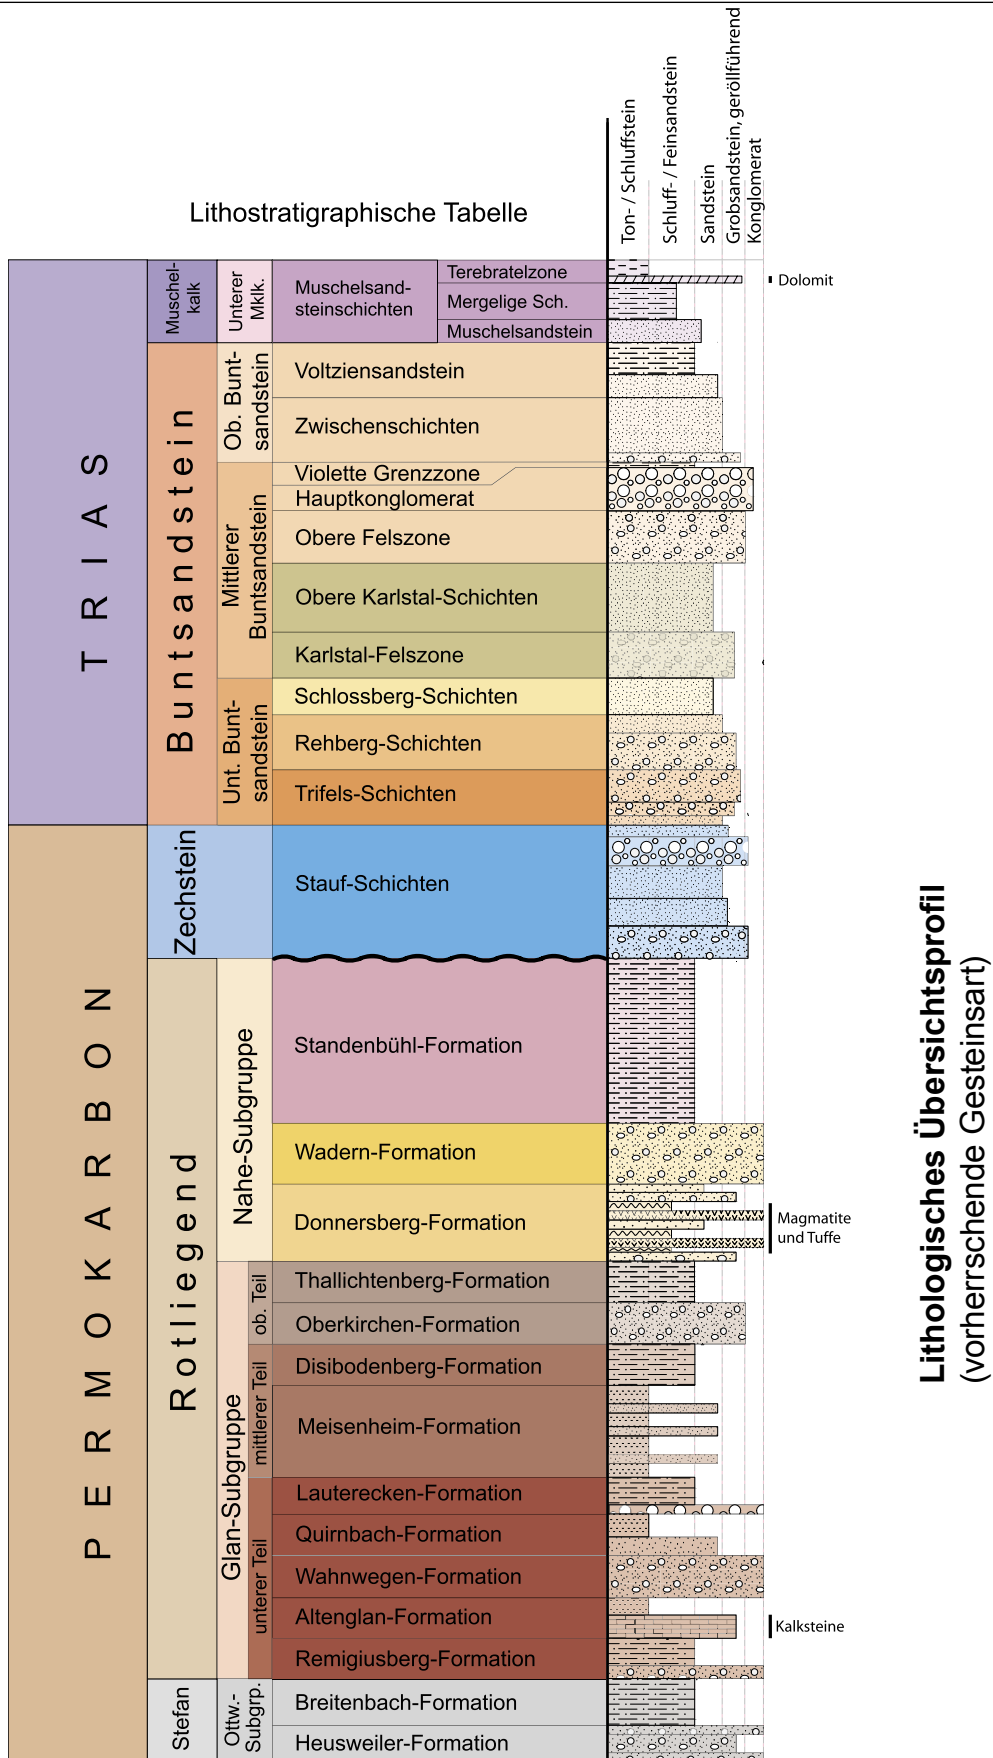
Lithostratigraphische Tabelle

Ton- / Schluffstein
Schluff- / Feinsandstein
Sandstein
Grobsandstein, geröllführend
Konglomerat

| | | | | |
|---|---|---|---|---|
| T R I A S | Muschelkalk | Unterer Mklk. | Muschelsandsteinschichten | Terebratelzone |
| | | | | Mergelige Sch. |
| | | | | Muschelsandstein |
| | Buntsandstein | Ob. Buntsandstein | Voltziensandstein | |
| | | | Zwischenschichten | |
| | | Mittlerer Buntsandstein | Violette Grenzzone | |
| | | | Hauptkonglomerat | |
| | | | Obere Felszone | |
| | | | Obere Karlstal-Schichten | |
| | | | Karlstal-Felszone | |
| | | Unt. Buntsandstein | Schlossberg-Schichten | |
| | | | Rehberg-Schichten | |
| | | | Trifels-Schichten | |
| P E R M O K A R B O N | Zechstein | | Stauf-Schichten | |
| | Rotliegend | Nahe-Subgruppe | Standenbühl-Formation | |
| | | | Wadern-Formation | |
| | | | Donnersberg-Formation | |
| | | Glan-Subgruppe ob. Teil | Thallichtenberg-Formation | |
| | | | Oberkirchen-Formation | |
| | | mittlerer Teil | Disibodenberg-Formation | |
| | | | Meisenheim-Formation | |
| | | unterer Teil | Lauterecken-Formation | |
| | | | Quirnbach-Formation | |
| | | | Wahnwegen-Formation | |
| | | | Altenglan-Formation | |
| | | | Remigiusberg-Formation | |
| | Stefan | Ottw.-Subgrp. | Breitenbach-Formation | |
| | | | Heusweiler-Formation | |

Dolomit

Magmatite und Tuffe

Kalksteine

Lithologisches Übersichtsprofil
(vorherrschende Gesteinsart)